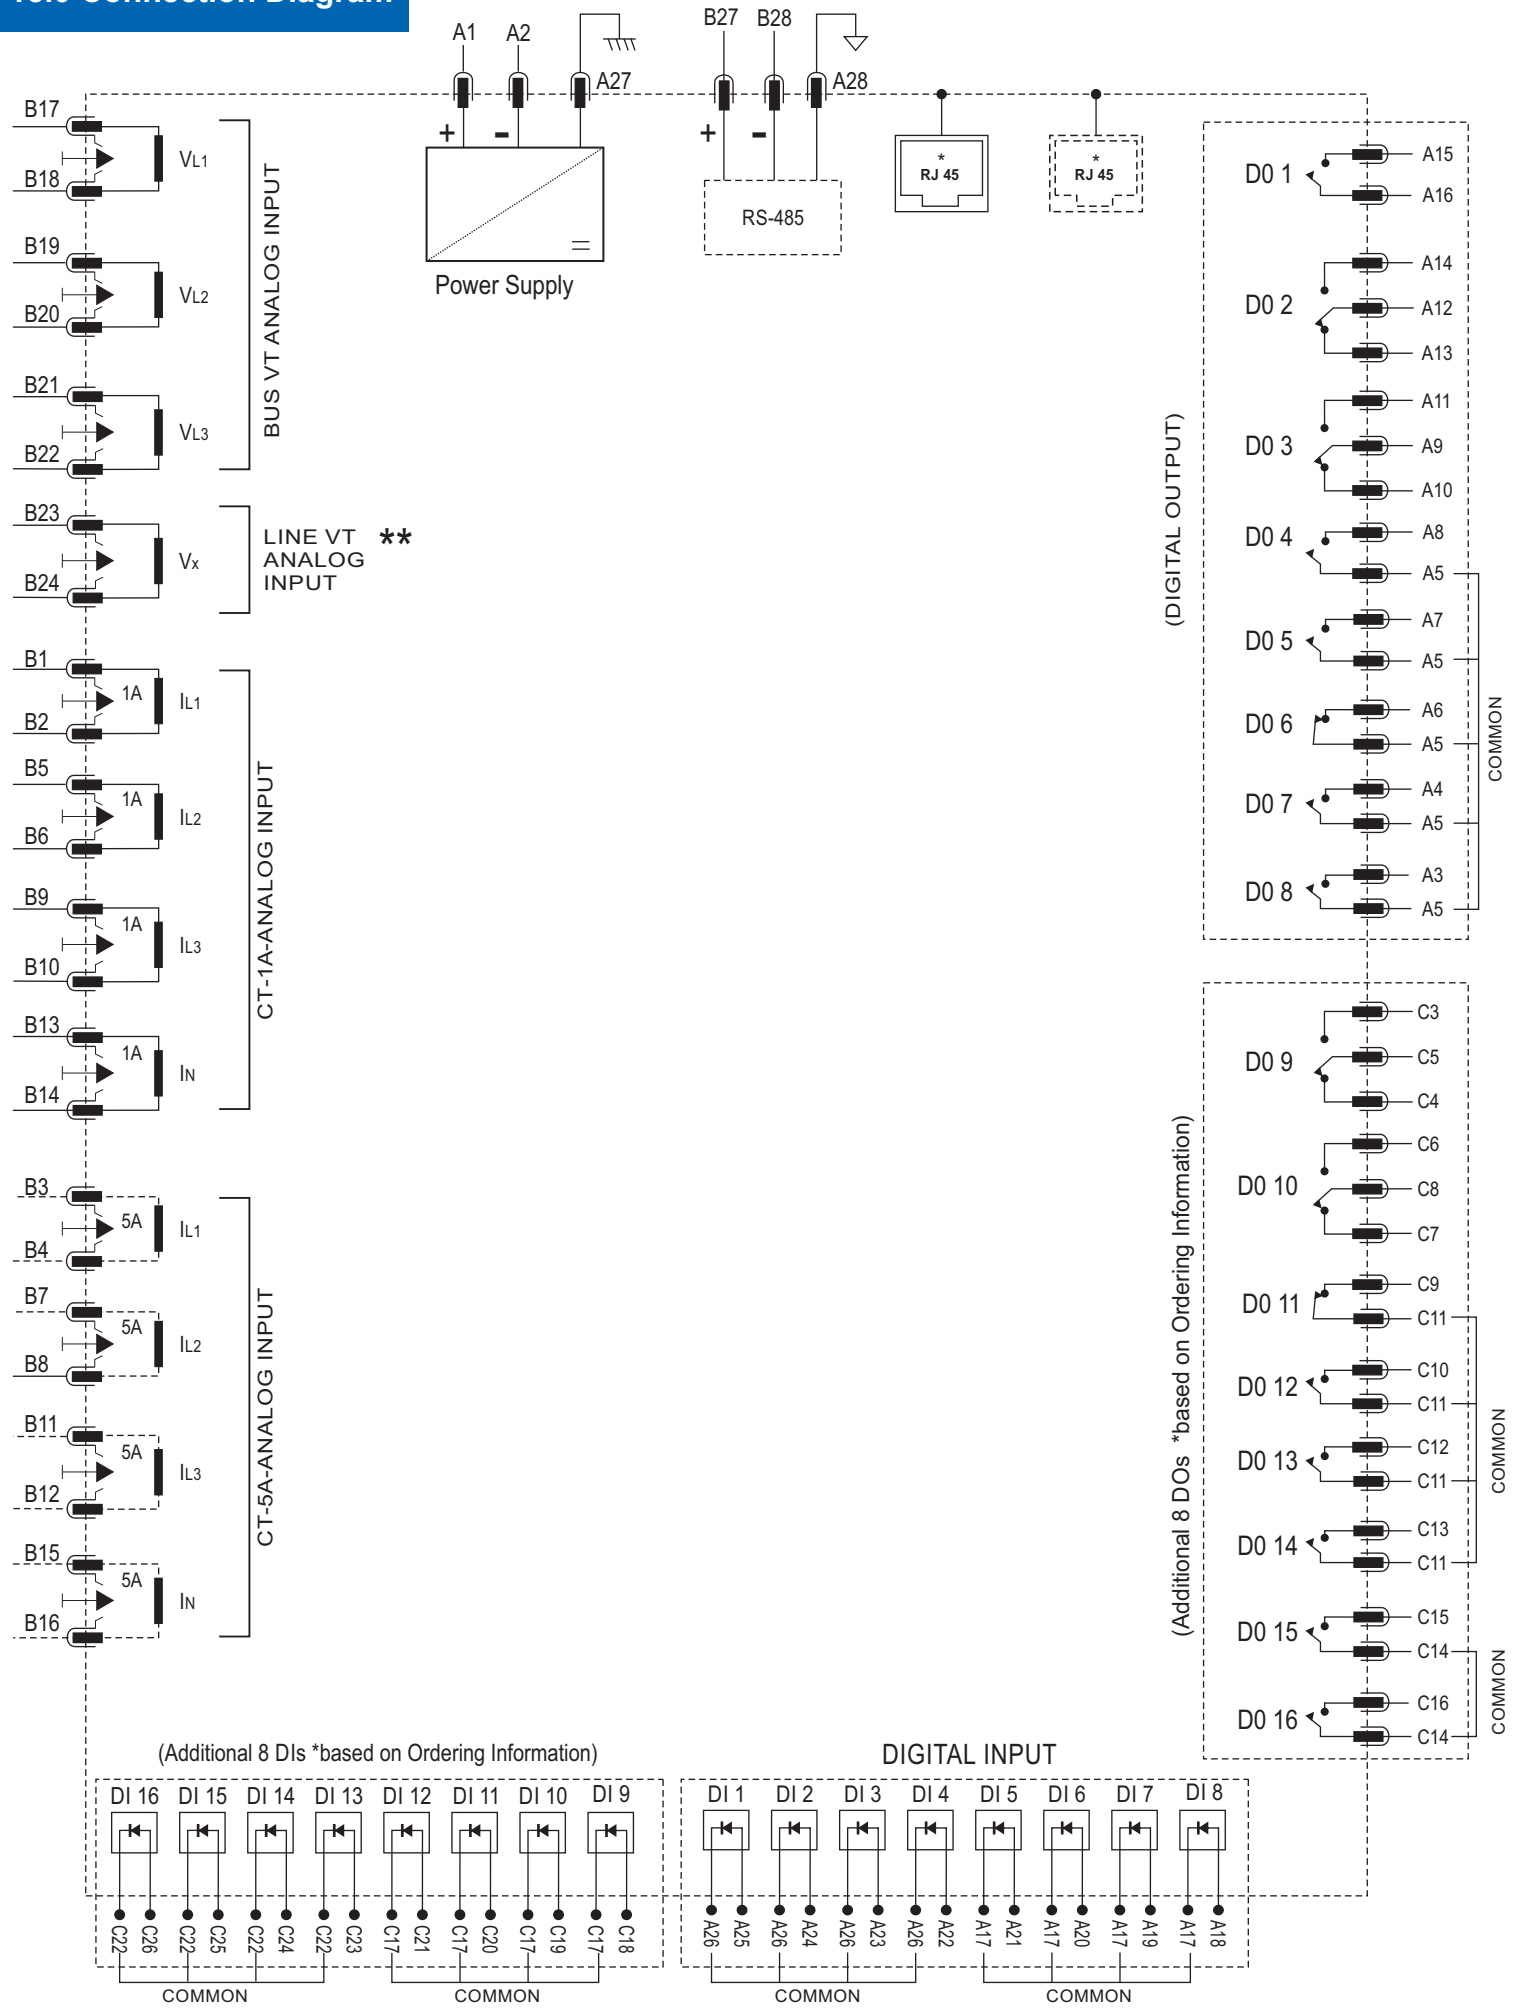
Connection Diagram

A1 A2 A27 B27 B28 A28

+ - + -

Power Supply

RS-485

* RJ 45

* RJ 45

B17 B18 $V_{L1}$
B19 B20 $V_{L2}$
B21 B22 $V_{L3}$
BUS VT ANALOG INPUT

B23 B24 $V_x$
LINE VT ANALOG INPUT **

B1 B2 1A $I_{L1}$
B5 B6 1A $I_{L2}$
B9 B10 1A $I_{L3}$
B13 B14 1A $I_N$
CT-1A-ANALOG INPUT

B3 B4 5A $I_{L1}$
B7 B8 5A $I_{L2}$
B11 B12 5A $I_{L3}$
B15 B16 5A $I_N$
CT-5A-ANALOG INPUT

(DIGITAL OUTPUT)
D0 1 A15 A16
D0 2 A14 A12 A13
D0 3 A11 A9 A10
D0 4 A8 A5
D0 5 A7 A5
D0 6 A6 A5
D0 7 A4 A5
D0 8 A3 A5
COMMON

(Additional 8 DOs *based on Ordering Information)
D0 9 C3 C5 C4
D0 10 C6 C8 C7
D0 11 C9 C11
D0 12 C10 C11
D0 13 C12 C11
D0 14 C13 C11
COMMON
D0 15 C15 C14
D0 16 C16 C14
COMMON

(Additional 8 DIs *based on Ordering Information)
DI 16 DI 15 DI 14 DI 13 DI 12 DI 11 DI 10 DI 9
C22 C26 C22 C25 C22 C24 C22 C23 C17 C21 C17 C20 C17 C19 C17 C18
COMMON COMMON

DIGITAL INPUT
DI 1 DI 2 DI 3 DI 4 DI 5 DI 6 DI 7 DI 8
A26 A25 A26 A24 A26 A23 A26 A22 A17 A21 A17 A20 A17 A19 A17 A18
COMMON COMMON